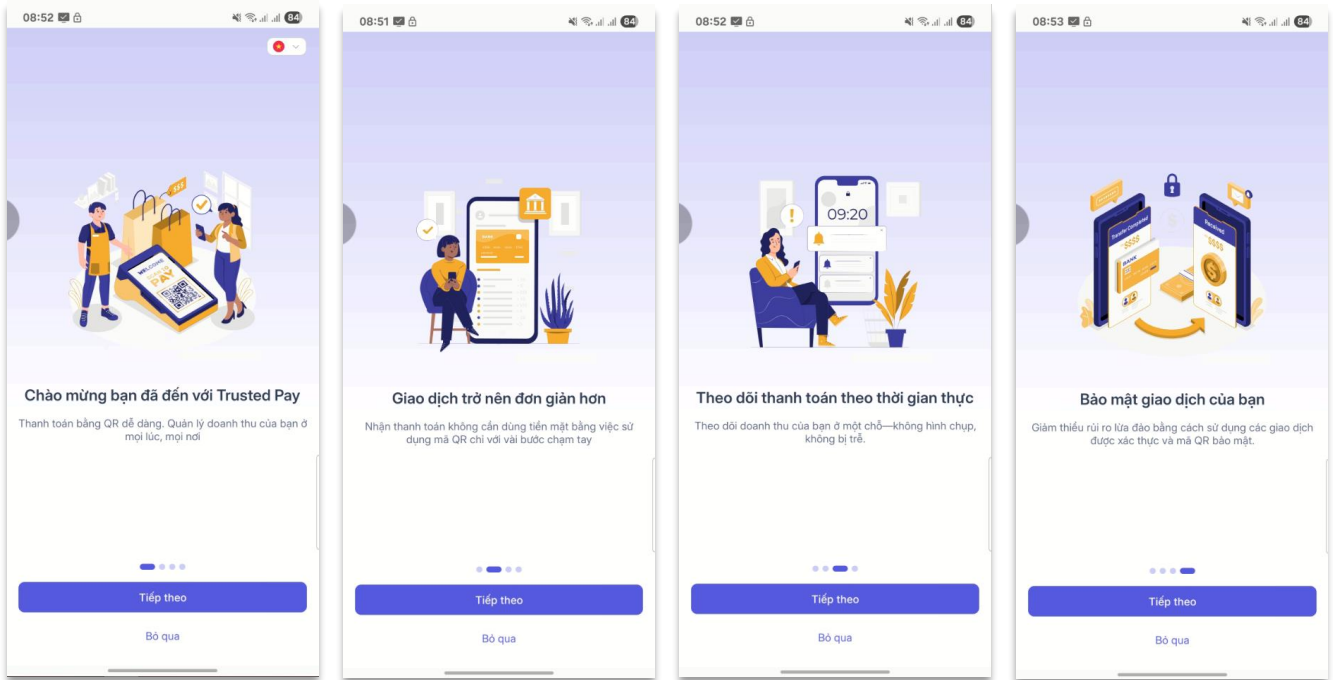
08:52 84

WELCOME PAY

Chào mừng bạn đã đến với Trusted Pay

Thanh toán bằng QR dễ dàng. Quản lý doanh thu của bạn ở mọi lúc, mọi nơi

Tiếp theo

Bỏ qua

08:51 84

BANK

Giao dịch trở nên đơn giản hơn

Nhận thanh toán không cần dùng tiền mặt bằng việc sử dụng mã QR chỉ với vài bước chạm tay

Tiếp theo

Bỏ qua

08:52 84

09:20

Theo dõi thanh toán theo thời gian thực

Theo dõi doanh thu của bạn ở một chỗ—không hình chụp, không bị trễ.

Tiếp theo

Bỏ qua

08:53 84

Transfer Completed

$$$$

BANK

Received

$$$$

Bảo mật giao dịch của bạn

Giảm thiểu rủi ro lừa đảo bằng cách sử dụng các giao dịch được xác thực và mã QR bảo mật.

Tiếp theo

Bỏ qua